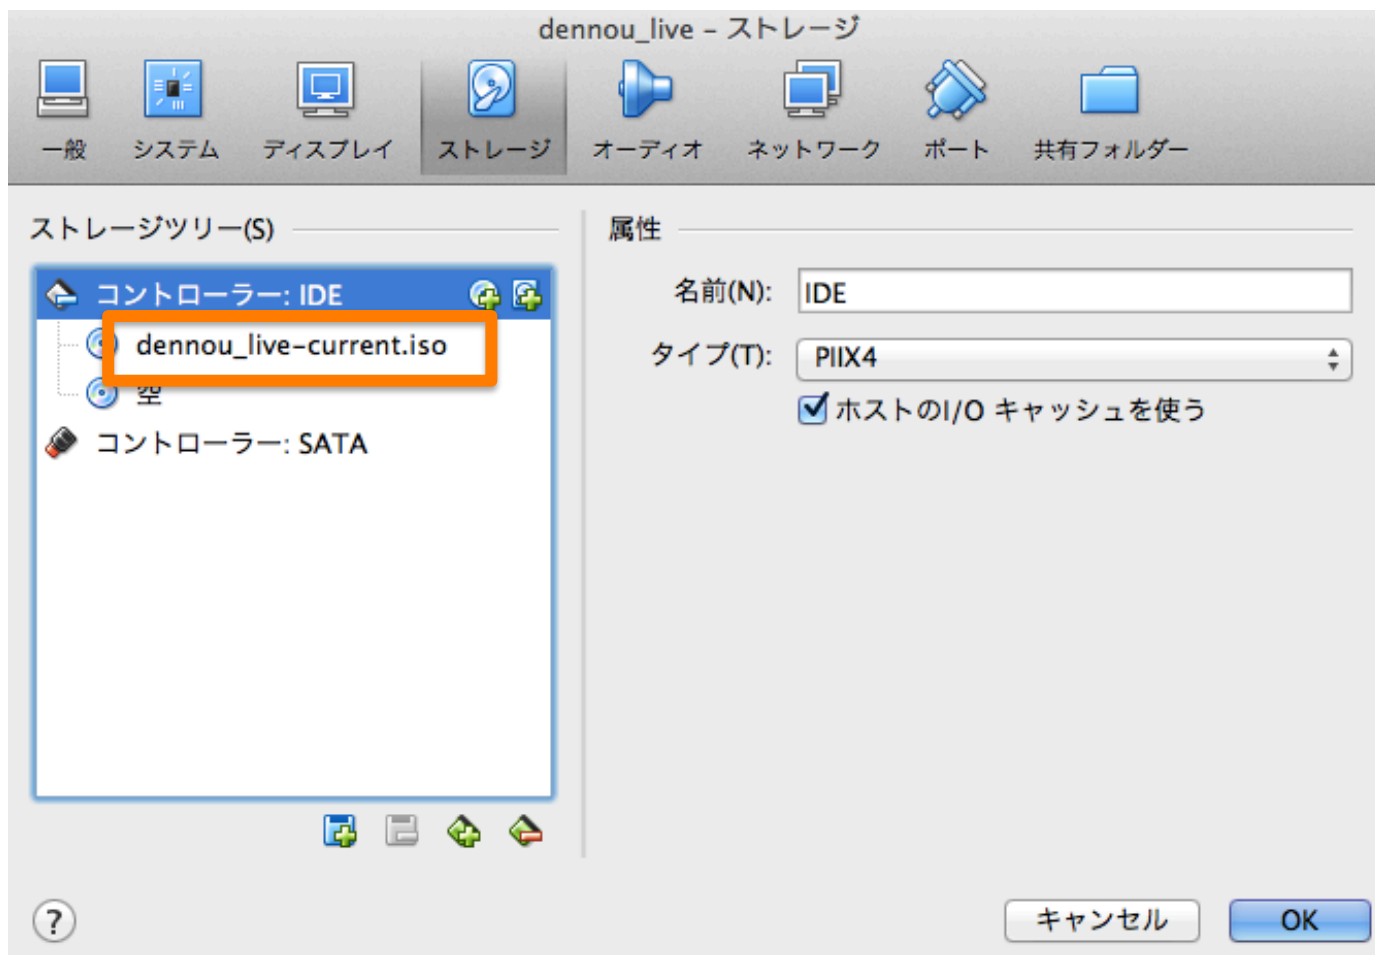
dennou_live – ストレージ

一般
システム
ディスプレイ
ストレージ
オーディオ
ネットワーク
ポート
共有フォルダー

ストレージツリー(S)

コントローラー: IDE
dennou_live-current.iso
空
コントローラー: SATA

属性

名前(N): IDE
タイプ(T): PIIX4
ホストのI/O キャッシュを使う

?
キャンセル
OK